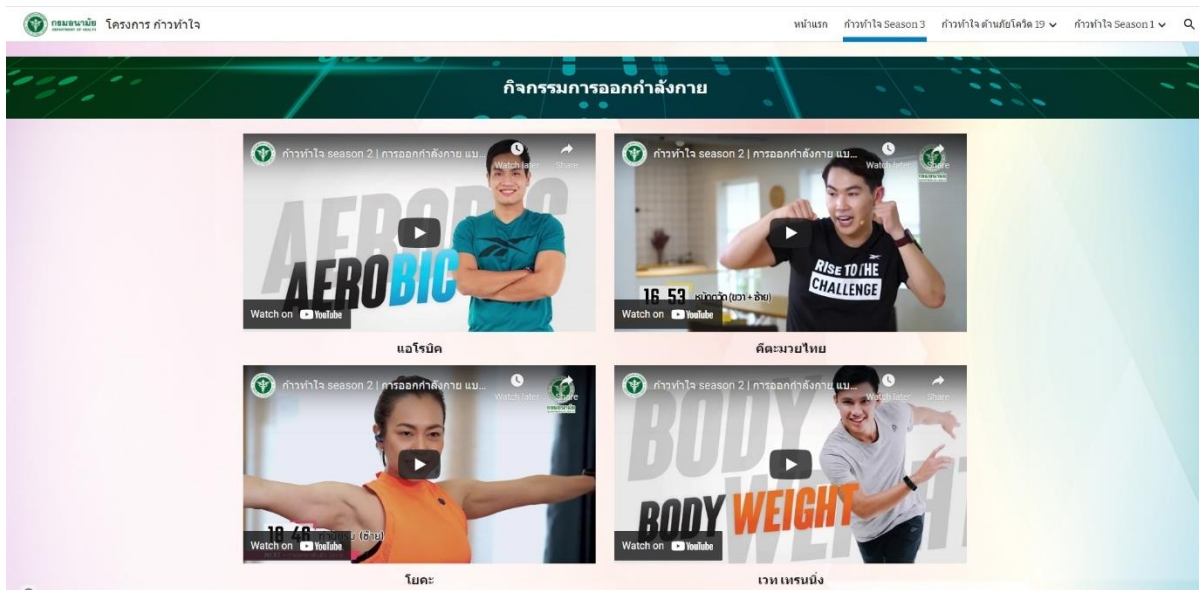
กรมอนามัย DEPARTMENT OF HEALTH โครงการ ก้าวท้าใจ

หน้าแรก ก้าวท้าใจ Season 3 ก้าวท้าใจ ต้านภัยโควิด 19 ก้าวท้าใจ Season 1

กิจกรรมการออกกำลังกาย

ก้าวท้าใจ season 2 | การออกกำลังกาย แบ...
Watch later Share
AEROBIC
Watch on YouTube

แอโรบิค

ก้าวท้าใจ season 2 | การออกกำลังกาย แบ...
Watch later Share
RISE TO THE CHALLENGE
16 53 หมัดฮุก (ขวา + ซ้าย)
Watch on YouTube

คีตะมวยไทย

ก้าวท้าใจ season 2 | การออกกำลังกาย แบ...
Watch later Share
18 46 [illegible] (ซ้าย)
Watch on YouTube

โยคะ

ก้าวท้าใจ season 2 | การออกกำลังกาย แบ...
Watch later Share
BODY WEIGHT
Watch on YouTube

เวท เทรนนิ่ง